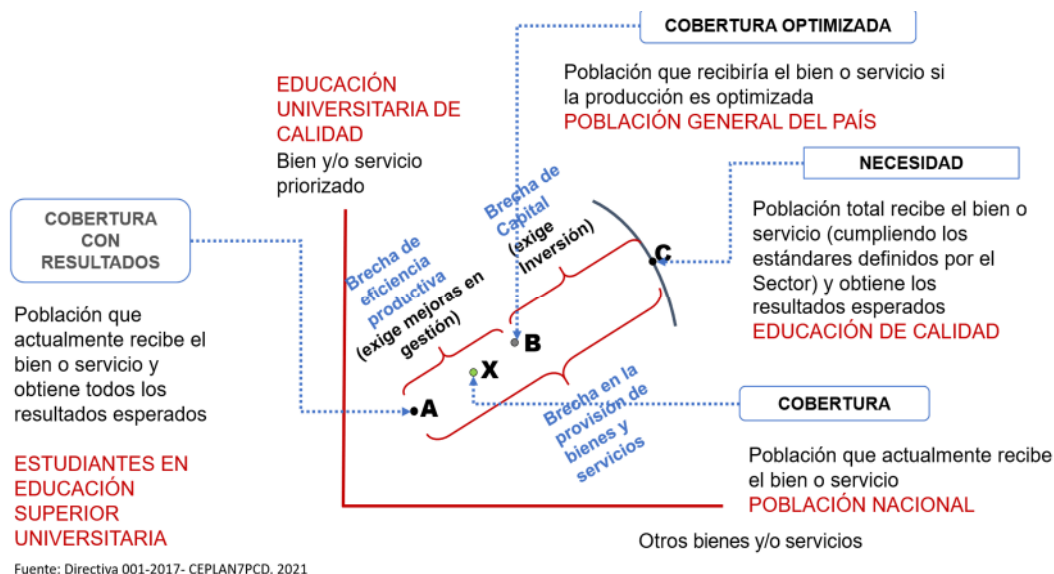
COBERTURA OPTIMIZADA

Población que recibiría el bien o servicio si la producción es optimizada
POBLACIÓN GENERAL DEL PAÍS

EDUCACIÓN UNIVERSITARIA DE CALIDAD
Bien y/o servicio priorizado

NECESIDAD

Población total recibe el bien o servicio (cumpliendo los estándares definidos por el Sector) y obtiene los resultados esperados
EDUCACIÓN DE CALIDAD

COBERTURA CON RESULTADOS

Población que actualmente recibe el bien o servicio y obtiene todos los resultados esperados

ESTUDIANTES EN EDUCACIÓN SUPERIOR UNIVERSITARIA

Brecha de Capital (exige Inversión)

Brecha de eficiencia productiva (exige mejoras en gestión)

C

B

X

A

Brecha en la provisión de bienes y servicios

COBERTURA

Población que actualmente recibe el bien o servicio
POBLACIÓN NACIONAL

Otros bienes y/o servicios

Fuente: Directiva 001-2017- CEPLAN7PCD. 2021